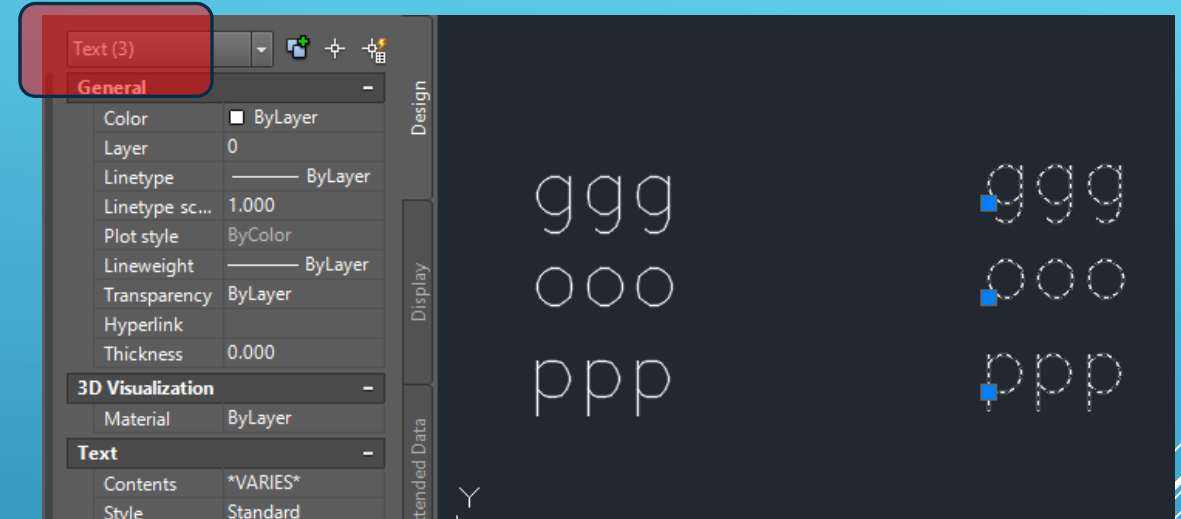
Text (3)

General

| Color | ByLayer |
|---|---|
| Layer | 0 |
| Linetype | ByLayer |
| Linetype sc... | 1.000 |
| Plot style | ByColor |
| Lineweight | ByLayer |
| Transparency | ByLayer |
| Hyperlink | |
| Thickness | 0.000 |

3D Visualization

| Material | ByLayer |
|---|---|

Text

| Contents | *VARIES* |
|---|---|
| Style | Standard |

Design

Display

xtended Data

ggg
ooo
ppp

ggg
ooo
ppp

Y